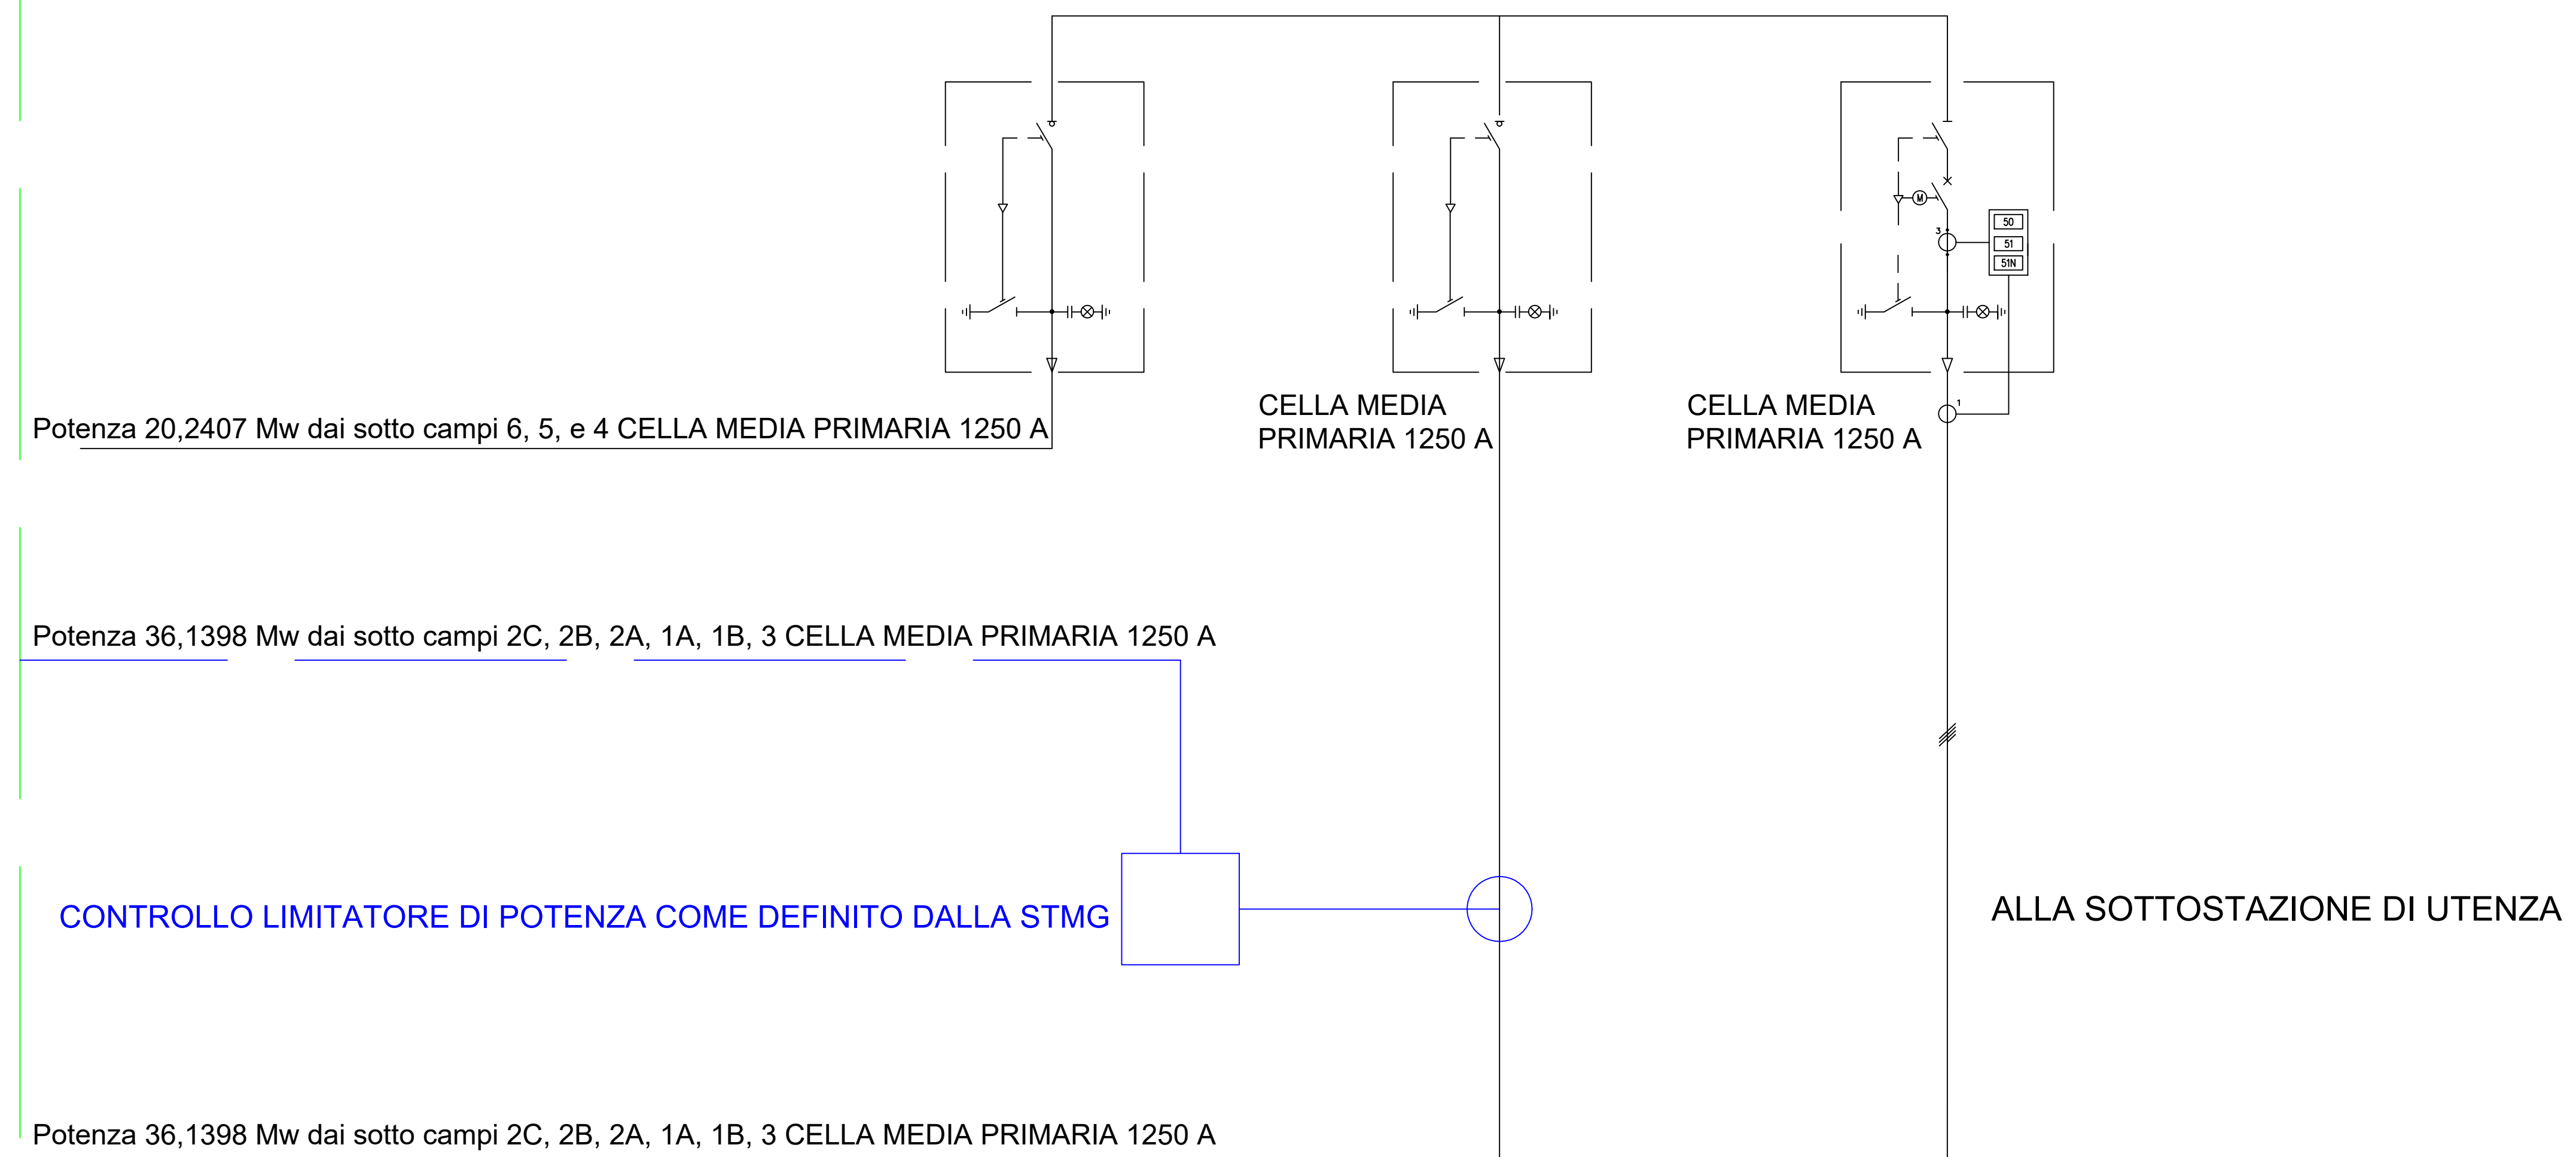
M

50

51

51N

3

1

Potenza 20,2407 Mw dai sotto campi 6, 5, e 4 CELLA MEDIA PRIMARIA 1250 A

CELLA MEDIA PRIMARIA 1250 A

CELLA MEDIA PRIMARIA 1250 A

Potenza 36,1398 Mw dai sotto campi 2C, 2B, 2A, 1A, 1B, 3 CELLA MEDIA PRIMARIA 1250 A

CONTROLLO LIMITATORE DI POTENZA COME DEFINITO DALLA STMG

ALLA SOTTOSTAZIONE DI UTENZA

Potenza 36,1398 Mw dai sotto campi 2C, 2B, 2A, 1A, 1B, 3 CELLA MEDIA PRIMARIA 1250 A